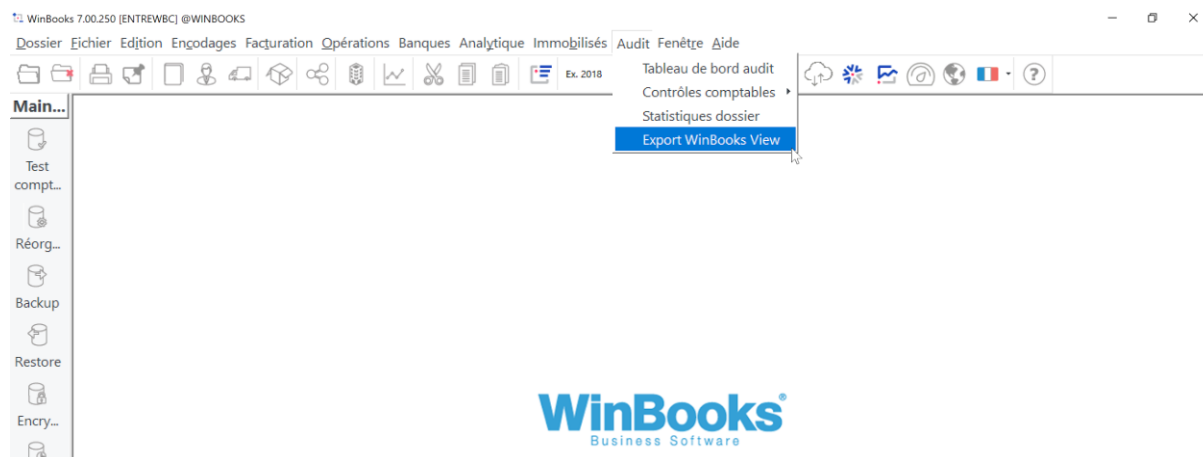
WinBooks 7.00.250 [ENTREWBC] @WINBOOKS

Dossier Fichier Edition Encodages Facturation Opérations Banques Analytique Immobilisés Audit Fenêtre Aide

Ex. 2018

Tableau de bord audit
Contrôles comptables
Statistiques dossier
Export WinBooks View

Main...

Test compt...

Réorg...

Backup

Restore

Encry...

WinBooks®
Business Software